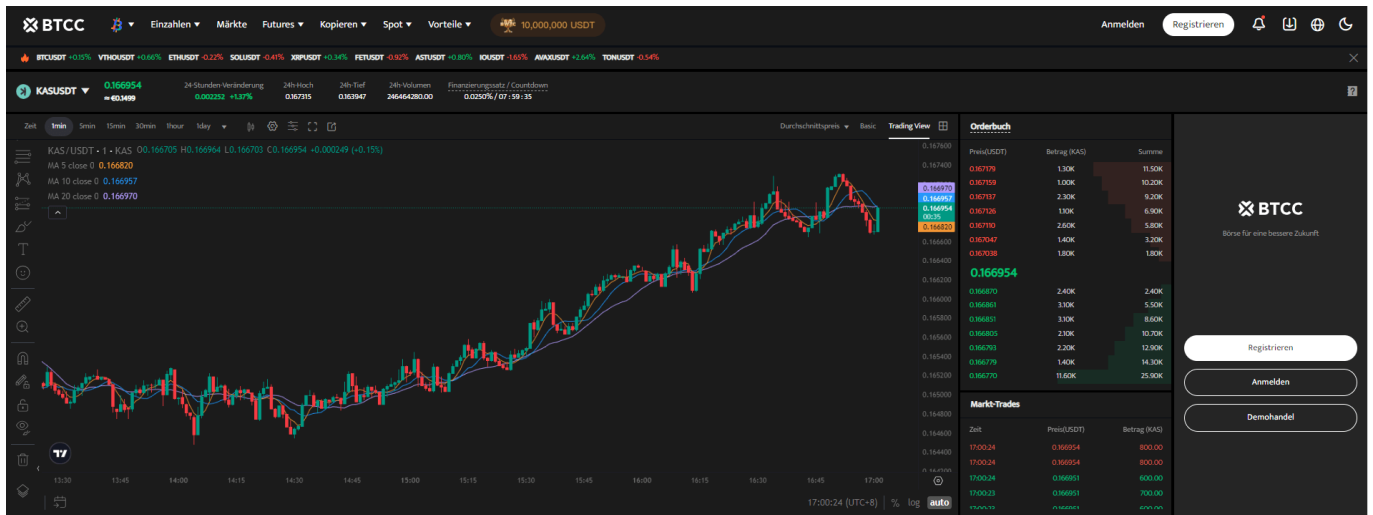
BTCC Einzahlen Märkte Futures Kopieren Spot Vorteile 10,000,000 USDT Anmelden Registrieren

BTCUSDT +0.15% VTHOUSDT +0.66% ETHUSDT -0.22% SOLUSDT -0.41% XRPUSDT +0.34% FETUSDT -0.92% ASTUSDT +0.80% IOUSDT -1.65% AVAXUSDT +2.64% TONUSDT -0.54%

KASUSDT 0.166954 ≈ €0.1499 | 24-Stunden-Veränderung 0.002252 +1.37% | 24h-Hoch 0.167315 | 24h-Tief 0.163947 | 24h-Volumen 246464280.00 | Finanzierungssatz / Countdown 0.0250% / 07 : 59 : 35

Zeit 1min 5min 15min 30min 1hour 1day Durchschnittspreis Basic Trading View

KAS/USDT · 1 · KAS O0.166705 H0.166964 L0.166703 C0.166954 +0.000249 (+0.15%)
MA 5 close 0 0.166820
MA 10 close 0 0.166957
MA 20 close 0 0.166970

0.167600 0.167400 0.166970 0.166957 0.166954 00:35 0.166820 0.166600 0.166400 0.166200 0.166000 0.165800 0.165600 0.165400 0.165200 0.165000 0.164800 0.164600 0.164400

13:30 13:45 14:00 14:15 14:30 14:45 15:00 15:15 15:30 15:45 16:00 16:15 16:30 16:45 17:00
17:00:24 (UTC+8) % log auto

Orderbuch
| Preis(USDT) | Betrag (KAS) | Summe |
|---|---|---|
| 0.167178 | 1.30K | 11.50K |
| 0.167159 | 1.00K | 10.20K |
| 0.167137 | 2.30K | 9.20K |
| 0.167126 | 1.10K | 6.90K |
| 0.167110 | 2.60K | 5.80K |
| 0.167047 | 1.40K | 3.20K |
| 0.167038 | 1.80K | 1.80K |
| 0.166954 | | |
| 0.166870 | 2.40K | 2.40K |
| 0.166861 | 3.10K | 5.50K |
| 0.166851 | 3.10K | 8.60K |
| 0.166805 | 2.10K | 10.70K |
| 0.166793 | 2.20K | 12.90K |
| 0.166779 | 1.40K | 14.30K |
| 0.166770 | 11.60K | 25.90K |

Markt-Trades
| Zeit | Preis(USDT) | Betrag (KAS) |
|---|---|---|
| 17:00:24 | 0.166954 | 800.00 |
| 17:00:24 | 0.166954 | 800.00 |
| 17:00:24 | 0.166951 | 600.00 |
| 17:00:23 | 0.166951 | 700.00 |

BTCC
Börse für eine bessere Zukunft
Registrieren
Anmelden
Demohandel